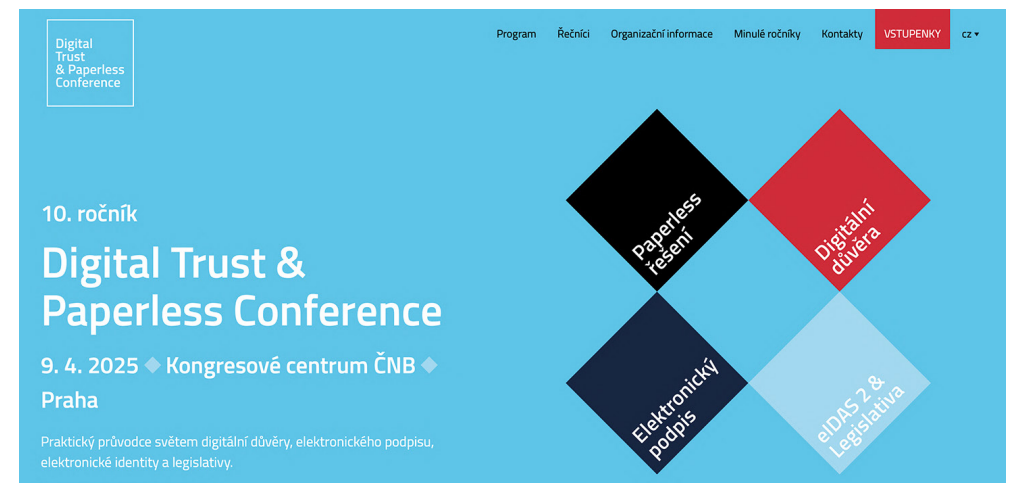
Digital Trust & Paperless Conference

Program Řečníci Organizační informace Minulé ročníky Kontakty VSTUPENKY cz

10. ročník

Digital Trust & Paperless Conference

9. 4. 2025 ◆ Kongresové centrum ČNB ◆ Praha

Praktický průvodce světem digitální důvěry, elektronického podpisu, elektronické identity a legislativy.

Paperless řešení

Digitální důvěra

Elektronický podpis

eIDAS 2 & Legislativa